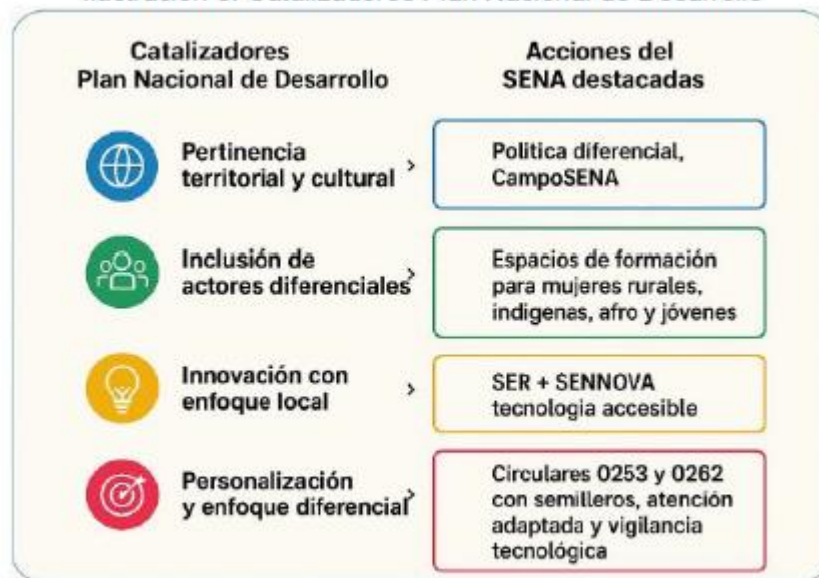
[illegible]

Catalizadores Plan Nacional de Desarrollo

Acciones del SENA destacadas

Pertinencia territorial y cultural ›

Politica diferencial, CampoSENA

Inclusión de actores diferenciales ›

Espacios de formación para mujeres rurales, indigenas, afro y jóvenes

Innovación con enfoque local ›

SER + SENNOVA tecnologia accesible

Personalización y enfoque diferencial ›

Circulares 0253 y 0262 con semilleros, atención adaptada y vigilancia tecnológica